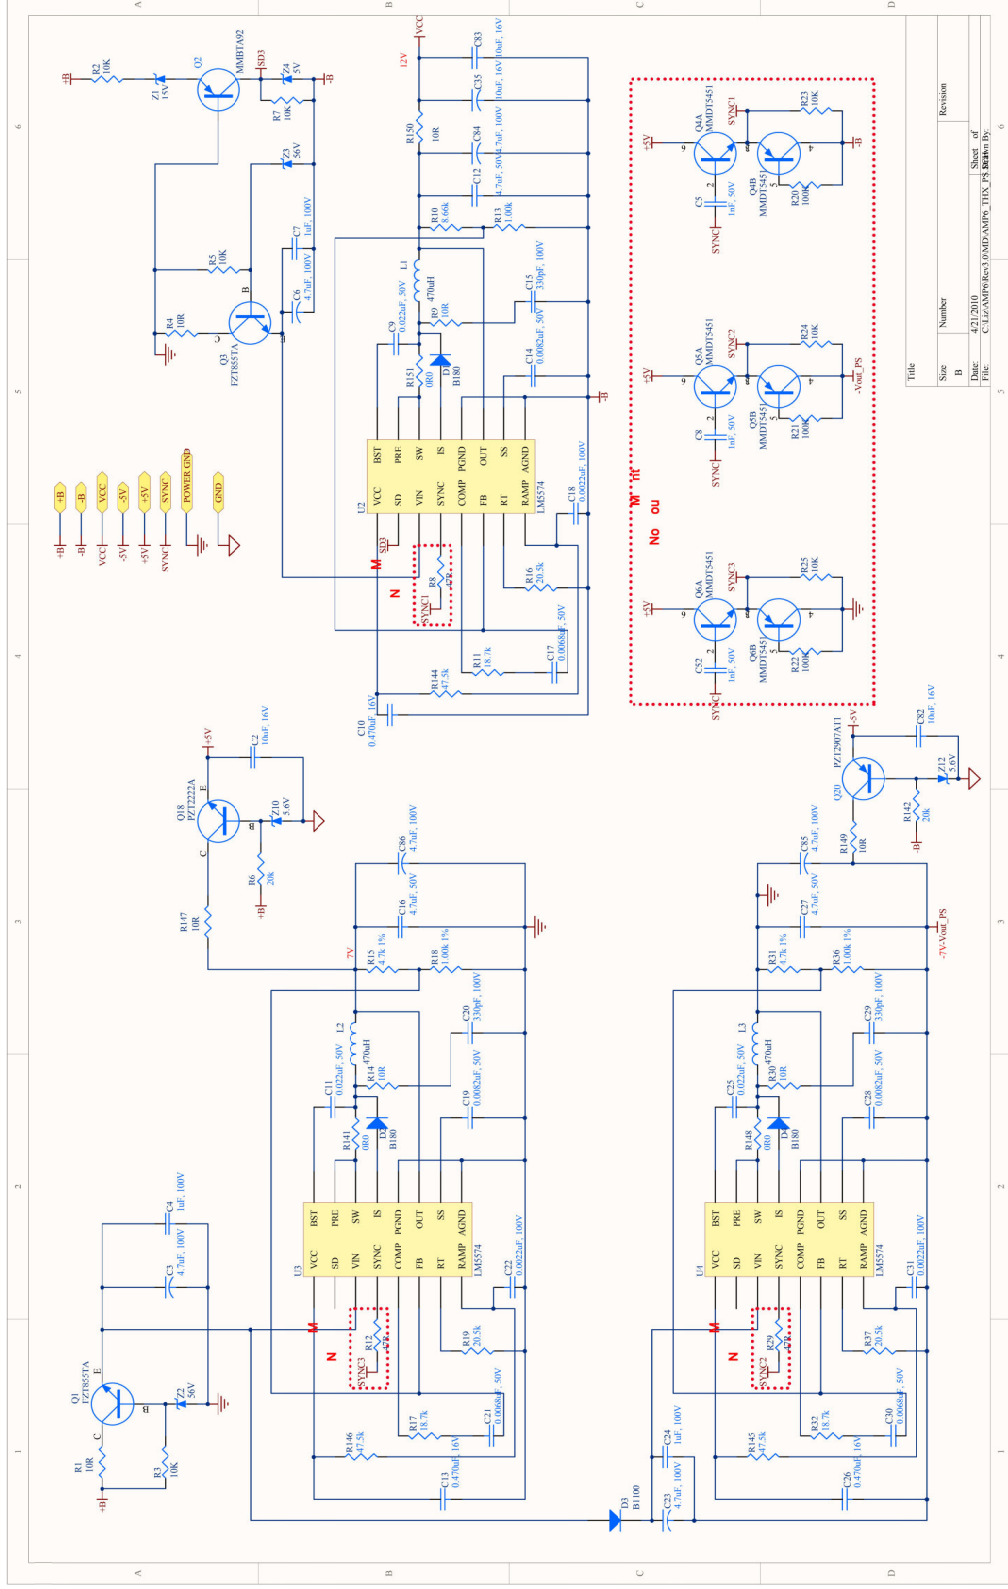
A
B
C
D
6
5
4
3
2
1

+B
R2 10K
Z1 15V
Q2 MMBTA92
SD3
Z4 5V
-B
R7 10K
Z3 56V
C7 1uF, 100V
R5 10K
C6 4.7uF, 100V
R4 10R
Q3 FZT855TA
B
E

12V
VCC
C83 10uF, 16V
C35 10uF, 16V
R150 10R
C84 4.7uF, 100V
C12 4.7uF, 50V
R10 8.66k
R13 1.00k
L1 470uH
C15 330pF, 100V
C9 0.022uF, 50V
R9 10R
D1 B180
R151 0R0
C14 0.0082uF, 50V
-B
U2
BST PRE SW IS PGND OUT SS AGND
VCC SD VIN SYNC COMP FB RT RAMP
LM5574
C18 0.0022uF, 100V
SD3
M
N
R8 47R
SYNC1
R16 20.5k
R11 18.7k
C17 0.0068uF, 50V
R144 47.5k
C10 0.47uF, 16V

+B -B VCC -5V +5V SYNC POWER GND GND
+B -B VCC -5V +5V SYNC

M
No
ou

+5V
Q4A MMDT5451
SYNC1
R23 10K
-B
Q4B MMDT5451
C5 1nF, 50V
SYNC
R20 100K
+5V
Q5A MMDT5451
SYNC2
R24 10K
-Vout_PS
Q5B MMDT5451
C8 1nF, 50V
SYNC
R21 100K
+5V
Q6A MMDT5451
SYNC3
R25 10K
Q6B MMDT5451
C52 1nF, 50V
SYNC
R22 100K

Title
Size B
Number
Revision
Date: 4/21/2010
Sheet of
File: C:\Liz\AMP6\Rev3.0\MDAMP6_THX_PS.SchDoc
Drawn By:

+5V
C2 10uF, 16V
Q18 PZT2222A
E
B
C
Z10 5.6V
R6 20K
+B
R147 10R

-5V
PZT2907AT1
C82 10uF, 16V
Z12 5.6V
Q20
R142 20K
R149 10R
-B

C86 4.7uF, 100V
C16 4.7uF, 50V
7V
R15 4.7k 1%
R18 1.00k 1%
L2 470uH
C20 330pF, 100V
C11 0.022uF, 50V
R14 10R
C19 0.0082uF, 50V
R141 0R0
D2 B180
U3
BST PRE SW IS PGND OUT SS AGND
VCC SD VIN SYNC COMP FB RT RAMP
LM5574
C22 0.0022uF, 100V
M
N
R12 47R
SYNC3
R19 20.5k
R17 18.7k
C21 0.0068uF, 50V
R146 47.5k
C13 0.47uF, 16V

C85 4.7uF, 100V
C27 4.7uF, 50V
R31 4.7k 1%
R36 1.00k 1%
-7V-Vout_PS
L3 470uH
C29 330pF, 100V
C25 0.022uF, 50V
R30 10R
C28 0.0082uF, 50V
R148 0R0
D4 B180
U4
BST PRE SW IS PGND OUT SS AGND
VCC SD VIN SYNC COMP FB RT RAMP
LM5574
C31 0.0022uF, 100V
M
N
R29 47R
SYNC2
R37 20.5k
R32 18.7k
C30 0.0068uF, 50V
R145 47.5k
C26 0.47uF, 16V

C4 1uF, 100V
C3 4.7uF, 100V
Q1 FZT855TA
E
C
B
Z2 56V
R1 10R
R3 10K
+B
D3 B1100
C24 1uF, 100V
C23 4.7uF, 100V